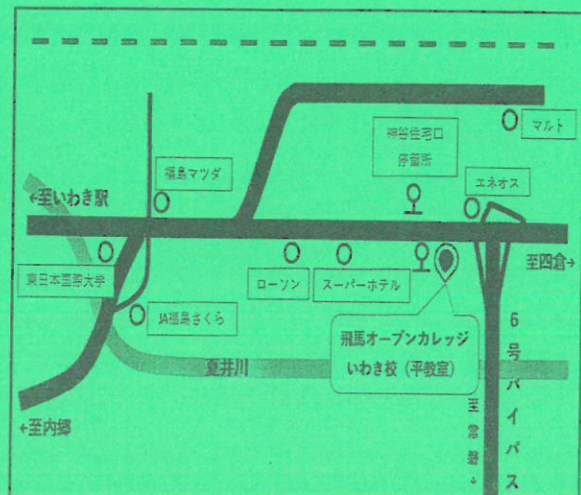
マルト

神谷住宅口
停留所

福島マツダ

エネオス

←至いわき駅

至四倉→

東日本国際大学

ローソン

スーパーホテル

JA福島さくら

6号バイパス

飛馬オープンカレッジ
いわき校（平教室）

夏井川

至常磐

←至内郷